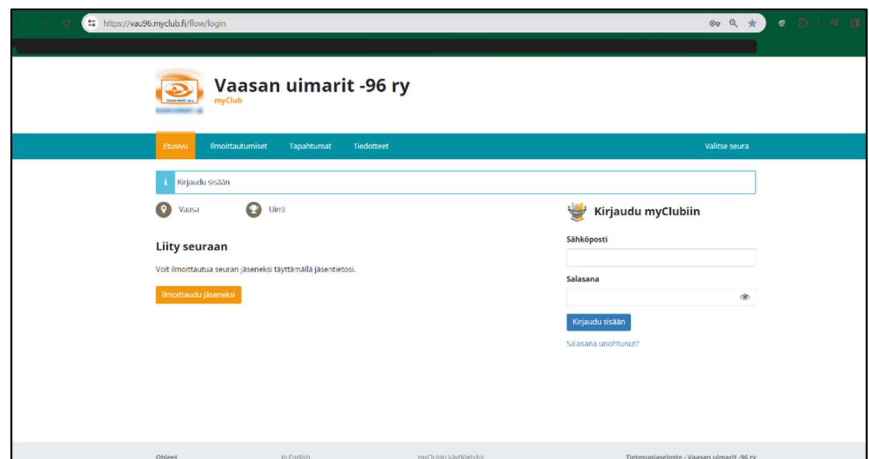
https://vau96.myclub.fi/flow/login

Vaasan uimarit -96 ry
myClub

Etusivu Ilmoittautumiset Tapahtumat Tiedotteet Valitse seura

Kirjaudu sisään

Vaasa Uinti

Liity seuraan

Voit ilmoittautua seuran jäseneksi täyttämällä jäsentietosi.

Ilmoittaudu jäseneksi

Kirjaudu myClubiin

Sähköposti

Salasana

Kirjaudu sisään

Salasana unohtunut?

Ohjeet In English myClubin käyttöehdot Tietosuojaseloste - Vaasan uimarit -96 ry